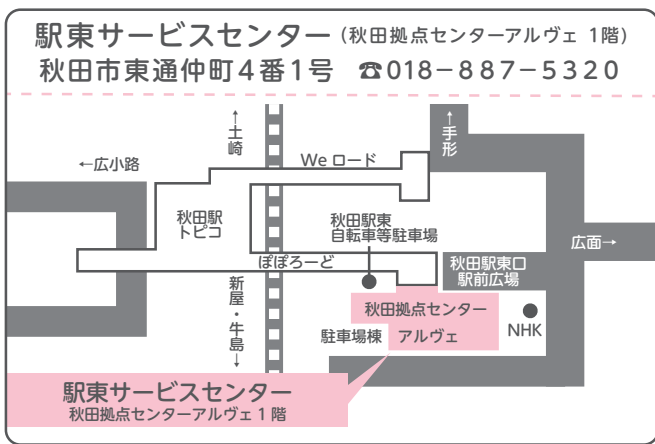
駅東サービスセンター（秋田拠点センターアルヴェ 1階）
秋田市東通仲町4番1号 ☎018－887－5320

←広小路

↑土崎

We ロード

↑手形

秋田駅トピコ

秋田駅東自転車等駐車場

広面→

ぽぽろーど

秋田駅東口駅前広場

新屋・牛島↓

秋田拠点センター

NHK

駐車場棟

アルヴェ

駅東サービスセンター
秋田拠点センターアルヴェ 1 階